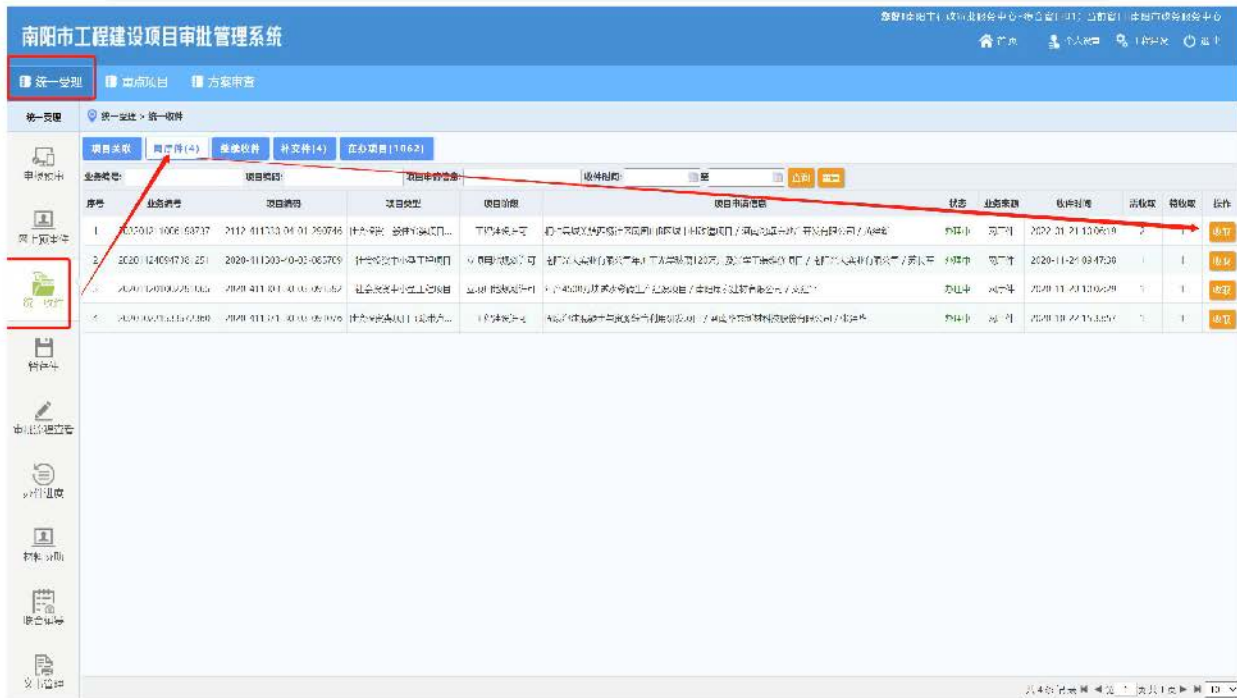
南阳市工程建设项目审批管理系统

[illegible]

首页 个人设置 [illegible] 退出

统一受理 重点项目 方案审查

统一受理 统一受理 > 统一收件

申报咨询

网上预审件

统一收件

待件件

申请办理查看

办件追踪

材料补正

联合审查

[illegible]

项目关联 待办件(4) 接续收件 补交件(4) 在办项目(1062)

业务编号: 项目编码: 项目单位名称: 收件时间: 至 查询 重置

| 序号 | 业务编号 | 项目编码 | 项目类型 | 项目阶段 | 项目申请信息 | 状态 | 业务来源 | 收件时间 | 流转 | 待收取 | 操作 |
|---|---|---|---|---|---|---|---|---|---|---|---|
| 1 | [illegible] | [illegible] | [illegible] | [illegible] | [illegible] | 办理中 | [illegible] | 2022-01-21 10:06:19 | 2 | 1 | 收取 |
| 2 | 20201124094708251 | 2020-411303-70-03-085709 | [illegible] | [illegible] | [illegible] | 办理中 | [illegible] | 2020-11-24 09:47:08 | 1 | 1 | 收取 |
| 3 | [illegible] | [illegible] | 社会投资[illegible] | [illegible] | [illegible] | 办理中 | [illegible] | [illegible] | 1 | 1 | 收取 |
| 4 | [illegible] | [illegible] | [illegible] | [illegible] | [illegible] | 办理中 | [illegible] | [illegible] | 1 | 1 | 收取 |

共4条记录 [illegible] 页共1页 10